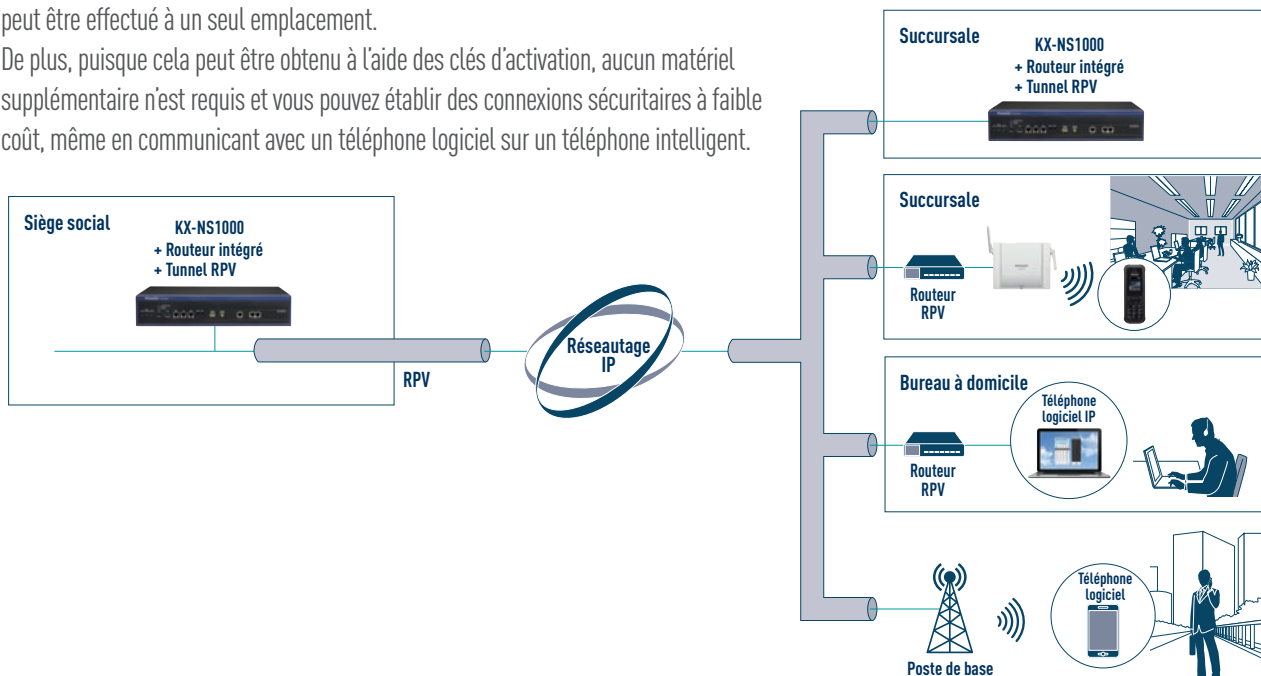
peut être effectué à un seul emplacement.
De plus, puisque cela peut être obtenu à l'aide des clés d'activation, aucun matériel supplémentaire n'est requis et vous pouvez établir des connexions sécuritaires à faible coût, même en communicant avec un téléphone logiciel sur un téléphone intelligent.

Siège social
KX-NS1000
+ Routeur intégré
+ Tunnel RPV

RPV

Réseautage IP

Succursale
KX-NS1000
+ Routeur intégré
+ Tunnel RPV

Succursale
Routeur RPV

Bureau à domicile
Téléphone logiciel IP
Routeur RPV

Téléphone logiciel
Poste de base